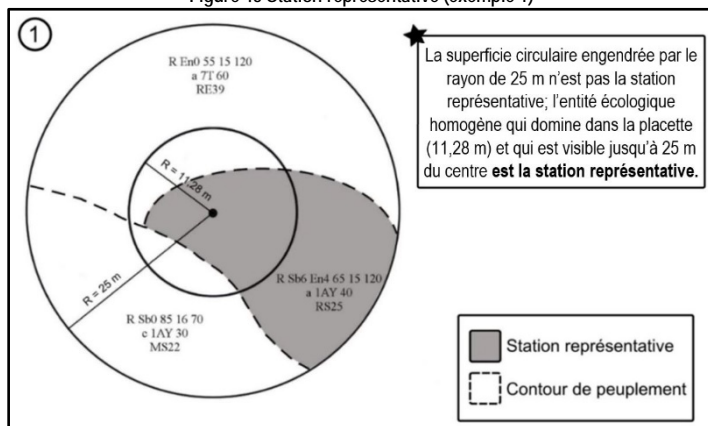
Figure 45 Station représentative (exemple 1)

①

R En0 55 15 120
a 7T 60
RE39

La superficie circulaire engendrée par le rayon de 25 m n'est pas la station représentative; l'entité écologique homogène qui domine dans la placette (11,28 m) et qui est visible jusqu'à 25 m du centre **est la station représentative.**

R = 11,28 m

R = 25 m

R Sb6 En4 65 15 120
a 1AY 40
RS25

R Sb0 85 16 70
c 1AY 30
MS22

Station représentative

Contour de peuplement